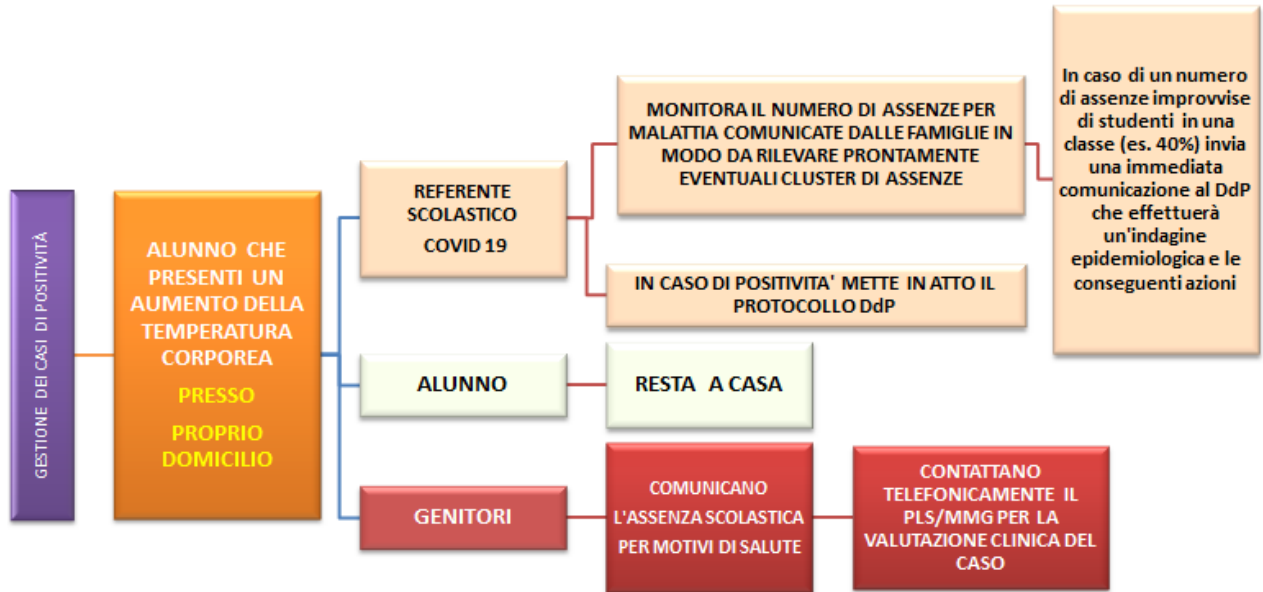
GESTIONE DEI CASI DI POSITIVITÀ

ALUNNO CHE PRESENTI UN AUMENTO DELLA TEMPERATURA CORPOREA

PRESSO

PROPRIO DOMICILIO

REFERENTE SCOLASTICO COVID 19

MONITORA IL NUMERO DI ASSENZE PER MALATTIA COMUNICATE DALLE FAMIGLIE IN MODO DA RILEVARE PRONTAMENTE EVENTUALI CLUSTER DI ASSENZE

In caso di un numero di assenze improvvise di studenti in una classe (es. 40%) invia una immediata comunicazione al DdP che effettuerà un'indagine epidemiologica e le conseguenti azioni

IN CASO DI POSITIVITA' METTE IN ATTO IL PROTOCOLLO DdP

ALUNNO

RESTA A CASA

GENITORI

COMUNICANO L'ASSENZA SCOLASTICA PER MOTIVI DI SALUTE

CONTATTANO TELEFONICAMENTE IL PLS/MMG PER LA VALUTAZIONE CLINICA DEL CASO